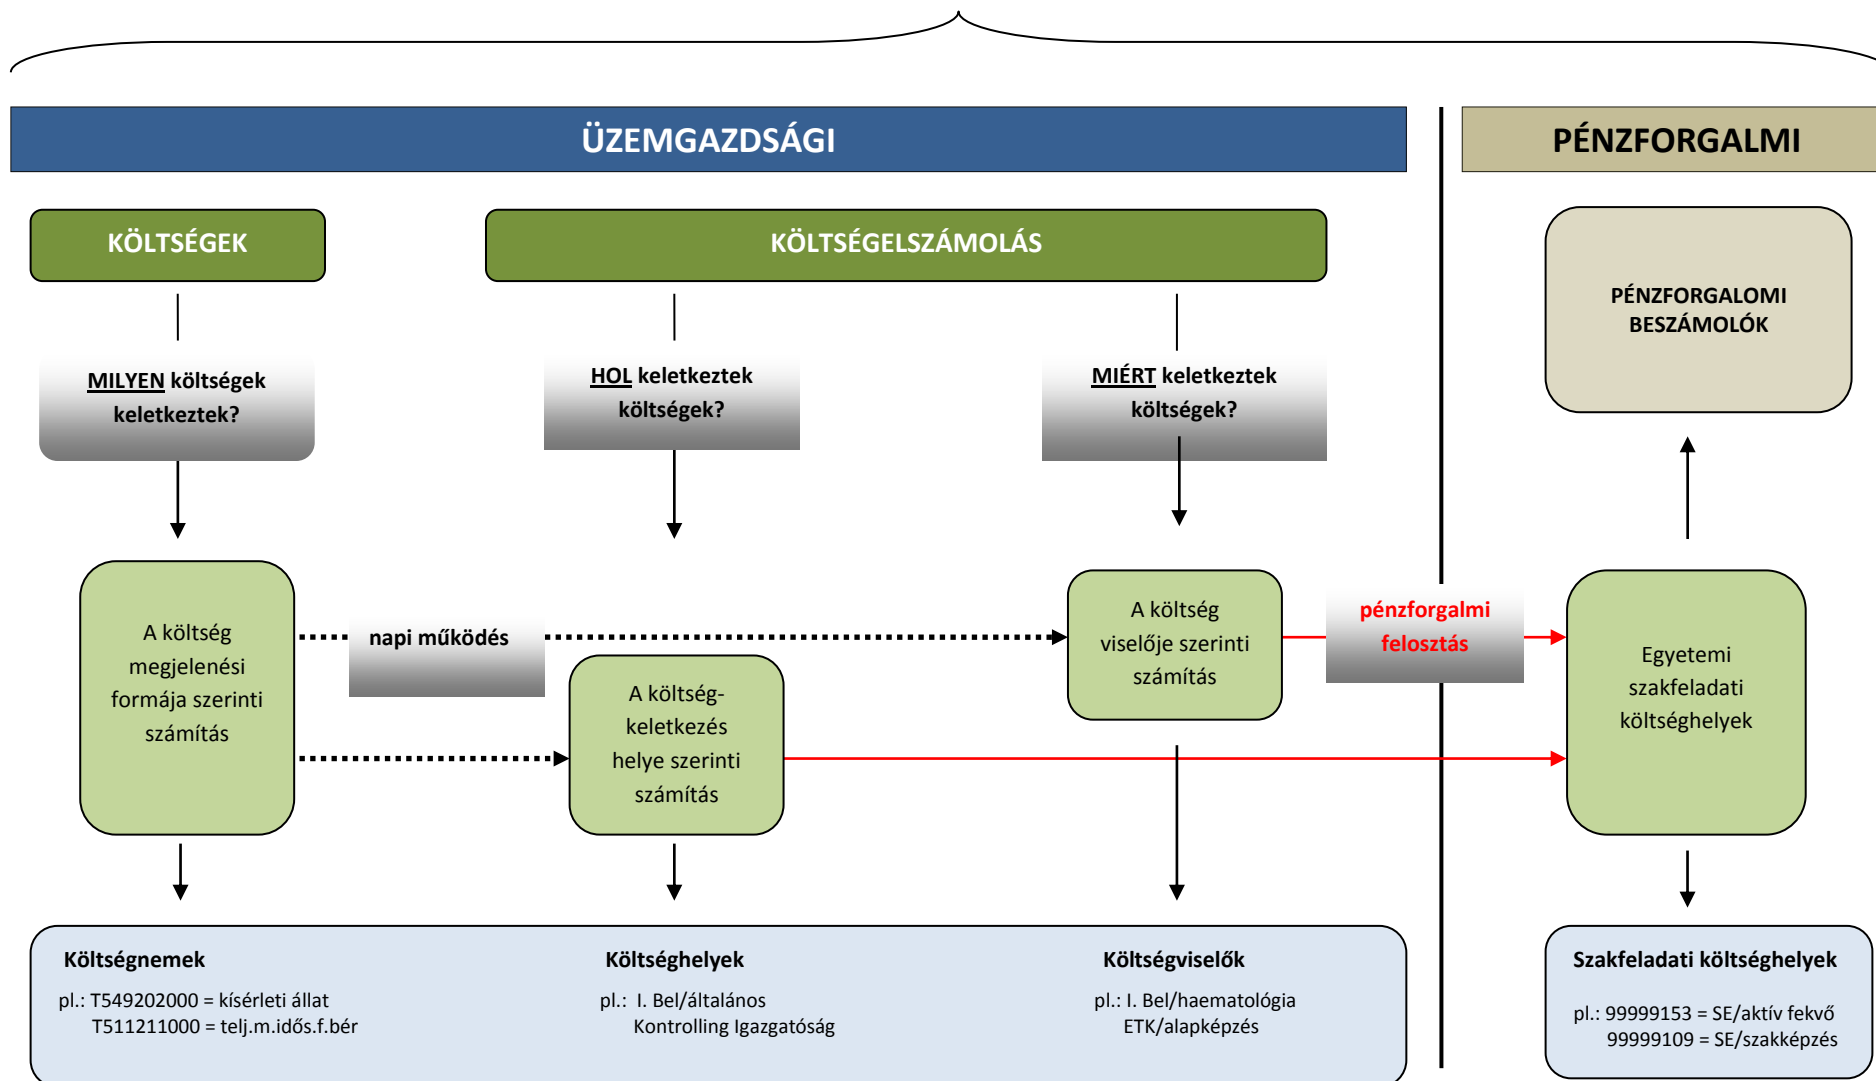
ÜZEMGAZDSÁGI

PÉNZFORGALMI

KÖLTSÉGEK

KÖLTSÉGELSZÁMOLÁS

PÉNZFORGALOMI BESZÁMOLÓK

MILYEN költségek keletkeztek?

HOL keletkeztek költségek?

MIÉRT keletkeztek költségek?

A költség megjelenési formája szerinti számítás

napi működés

A költség viselője szerinti számítás

pénzforgalmi felosztás

Egyetemi szakfeladati költséghelyek

A költség-keletkezés helye szerinti számítás

Költségnemek
pl.: T549202000 = kísérleti állat
T511211000 = telj.m.idős.f.bér

Költséghelyek
pl.: I. Bel/általános
Kontrolling Igazgatóság

Költségviselők
pl.: I. Bel/haematológia
ETK/alapképzés

Szakfeladati költséghelyek
pl.: 99999153 = SE/aktív fekvő
99999109 = SE/szakképzés